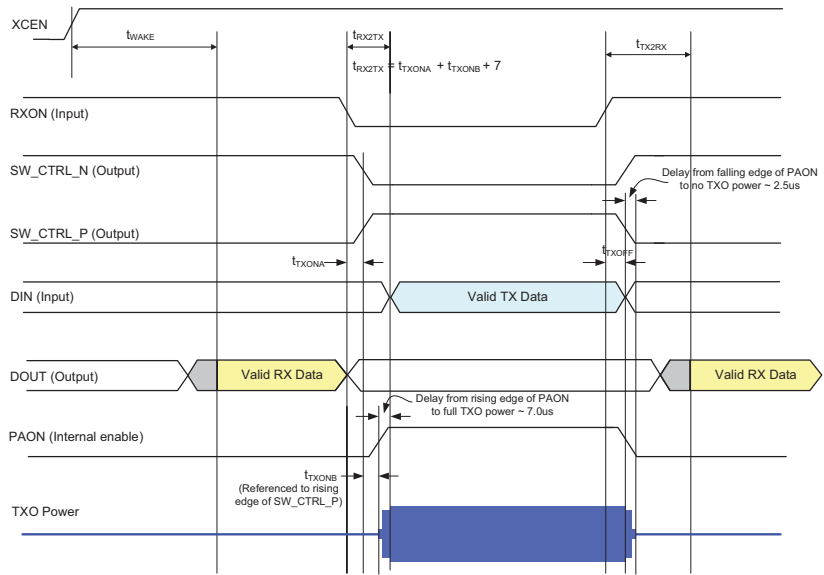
XCEN

$t_{WAKE}$

$t_{RX2TX}$

$t_{RX2TX} = t_{TXONA} + t_{TXONB} + 7$

$t_{TX2RX}$

RXON (Input)

SW_CTRL_N (Output)

Delay from falling edge of PAON to no TXO power ~ 2.5us

SW_CTRL_P (Output)

$t_{TXONA}$

$t_{TXOFF}$

DIN (Input)

Valid TX Data

DOUT (Output)

Valid RX Data

Valid RX Data

Delay from rising edge of PAON to full TXO power ~ 7.0us

PAON (Internal enable)

$t_{TXONB}$
(Referenced to rising edge of SW_CTRL_P)

TXO Power